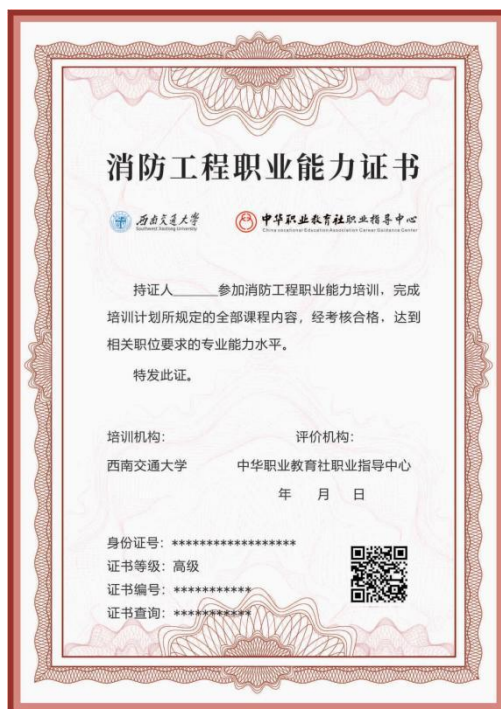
消防工程职业能力证书

西南交通大学
Southwest Jiaotong University

中华职业教育社职业指导中心
China Vocational Education Association Career Guidance Center

持证人______参加消防工程职业能力培训，完成培训计划所规定的全部课程内容，经考核合格，达到相关职位要求的专业能力水平。

特发此证。

培训机构：
西南交通大学

评价机构：
中华职业教育社职业指导中心
年　月　日

身份证号：******************
证书等级：高级
证书编号：***********
证书查询：***********